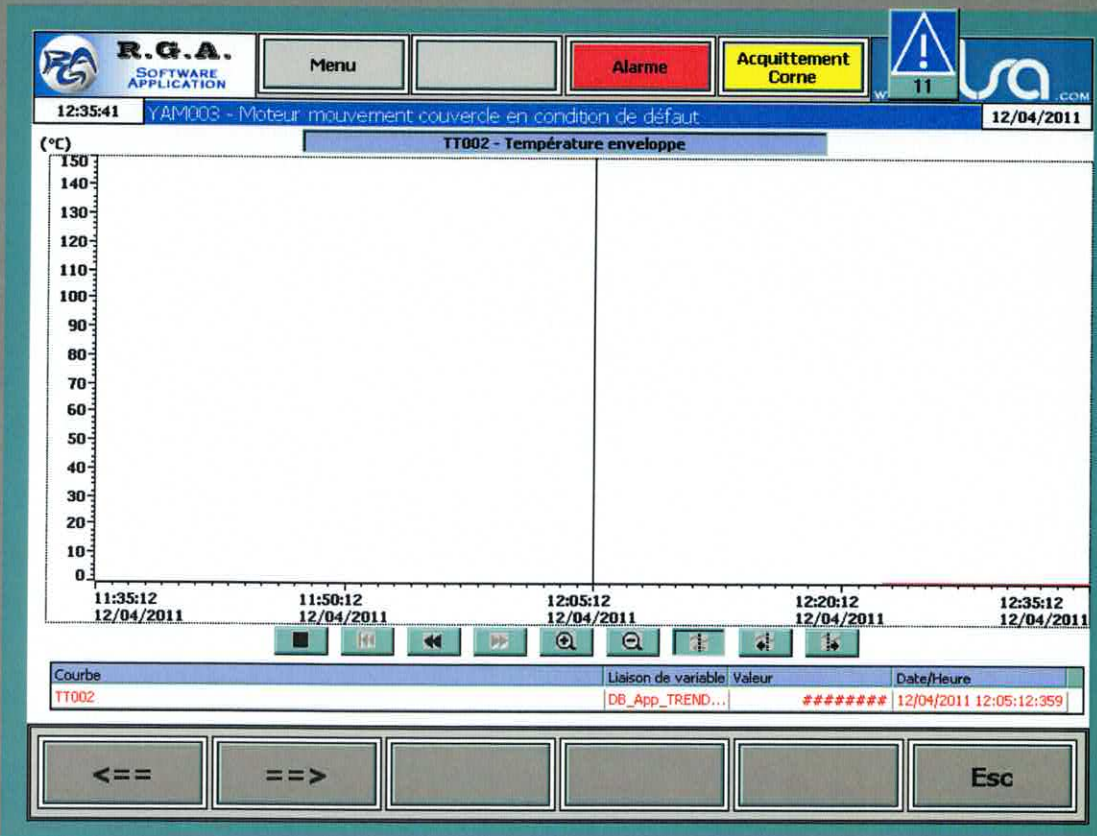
RGA R.G.A. SOFTWARE APPLICATION

Menu

Alarme

Acquittement Corne

11

w

.COM

12:35:41

YAM003 - Moteur mouvement couvercle en condition de défaut

12/04/2011

(°C)

TT002 - Température enveloppe

150
140
130
120
110
100
90
80
70
60
50
40
30
20
10
0

11:35:12 12/04/2011

11:50:12 12/04/2011

12:05:12 12/04/2011

12:20:12 12/04/2011

12:35:12 12/04/2011

| Courbe | Liaison de variable | Valeur | Date/Heure |
|---|---|---|---|
| TT002 | DB_App_TREND... | ######## | 12/04/2011 12:05:12:359 |

<==

==>

Esc